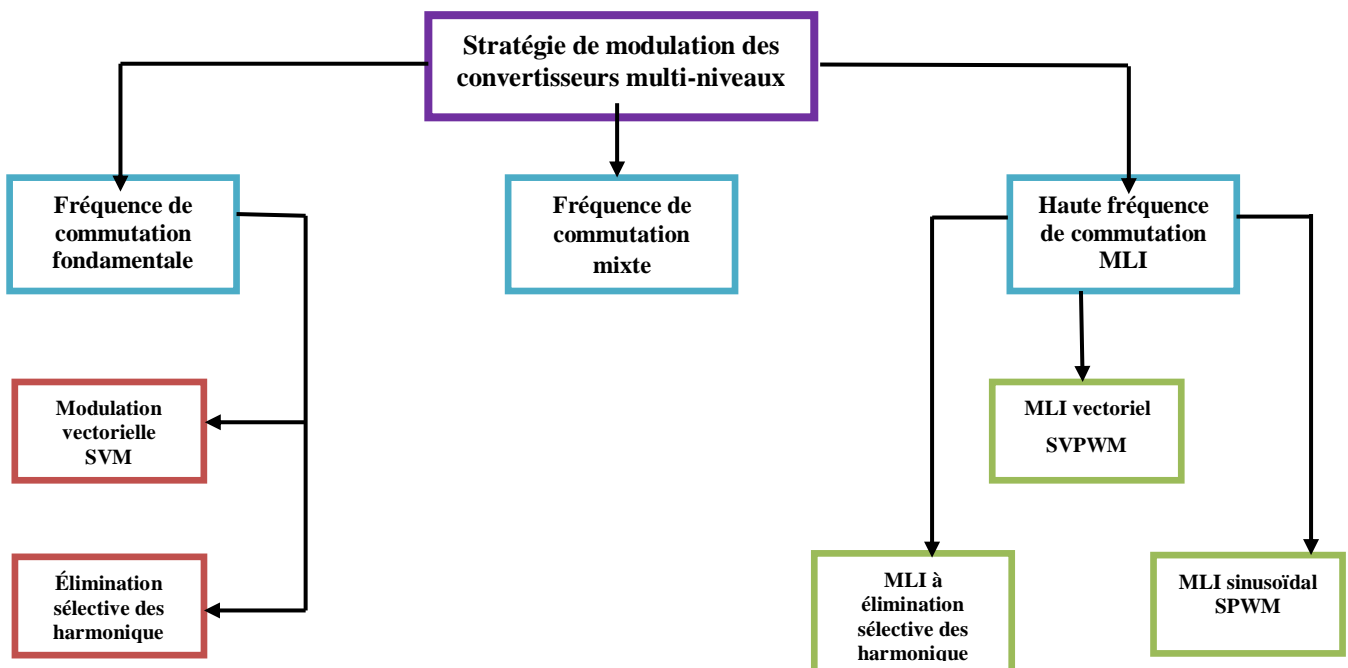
Stratégie de modulation des convertisseurs multi-niveaux

Fréquence de commutation fondamentale

Fréquence de commutation mixte

Haute fréquence de commutation MLI

Modulation vectorielle SVM

Élimination sélective des harmonique

MLI vectoriel SVPWM

MLI à élimination sélective des harmonique

MLI sinusoïdal SPWM